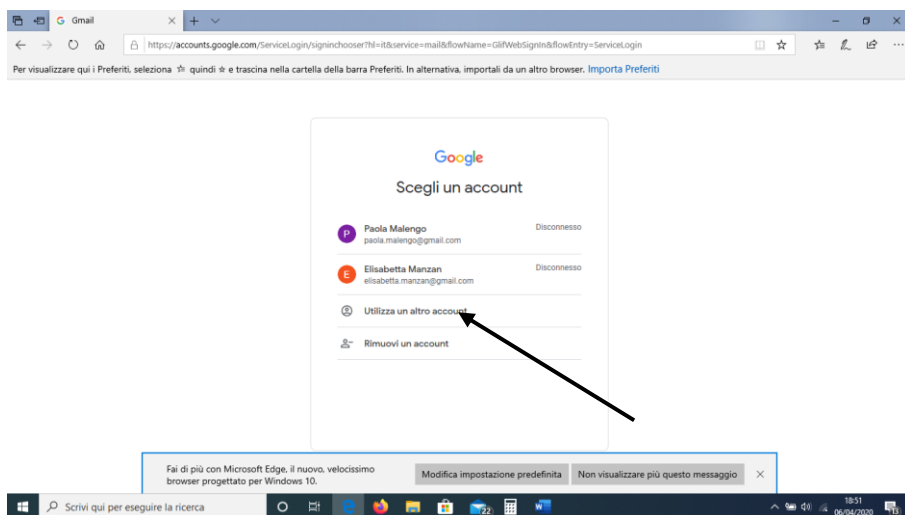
Gmail

https://accounts.google.com/ServiceLogin/signinchooser?hl=it&service=mail&flowName=GlifWebSignIn&flowEntry=ServiceLogin

Per visualizzare qui i Preferiti, seleziona ☆ quindi ☆ e trascina nella cartella della barra Preferiti. In alternativa, importali da un altro browser. Importa Preferiti

Google

Scegli un account

P Paola Malengo
paola.malengo@gmail.com
Disconnesso

E Elisabetta Manzan
elisabetta.manzan@gmail.com
Disconnesso

Utilizza un altro account

Rimuovi un account

Fai di più con Microsoft Edge, il nuovo, velocissimo browser progettato per Windows 10.

Modifica impostazione predefinita

Non visualizzare più questo messaggio

Scrivi qui per eseguire la ricerca

22

18:51
06/04/2020

13